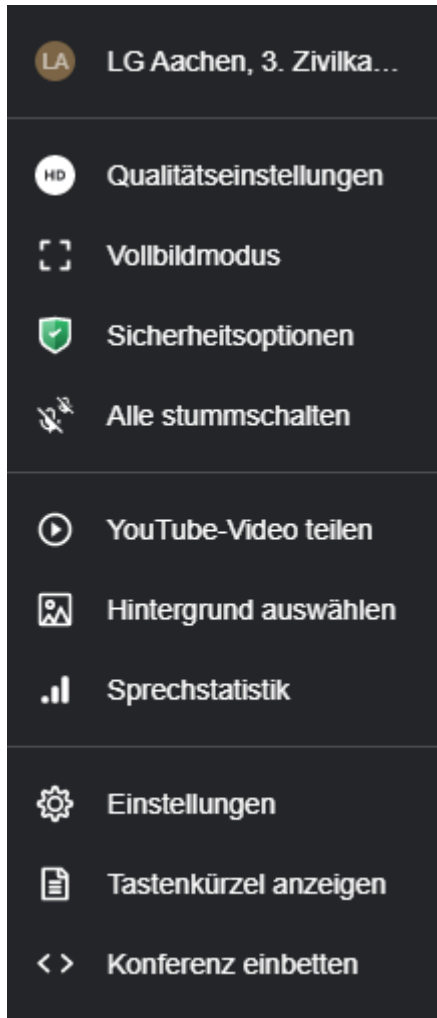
LA LG Aachen, 3. Zivilka...

HD Qualitätseinstellungen

Vollbildmodus

Sicherheitsoptionen

Alle stummschalten

YouTube-Video teilen

Hintergrund auswählen

Sprechstatistik

Einstellungen

Tastenkürzel anzeigen

Konferenz einbetten